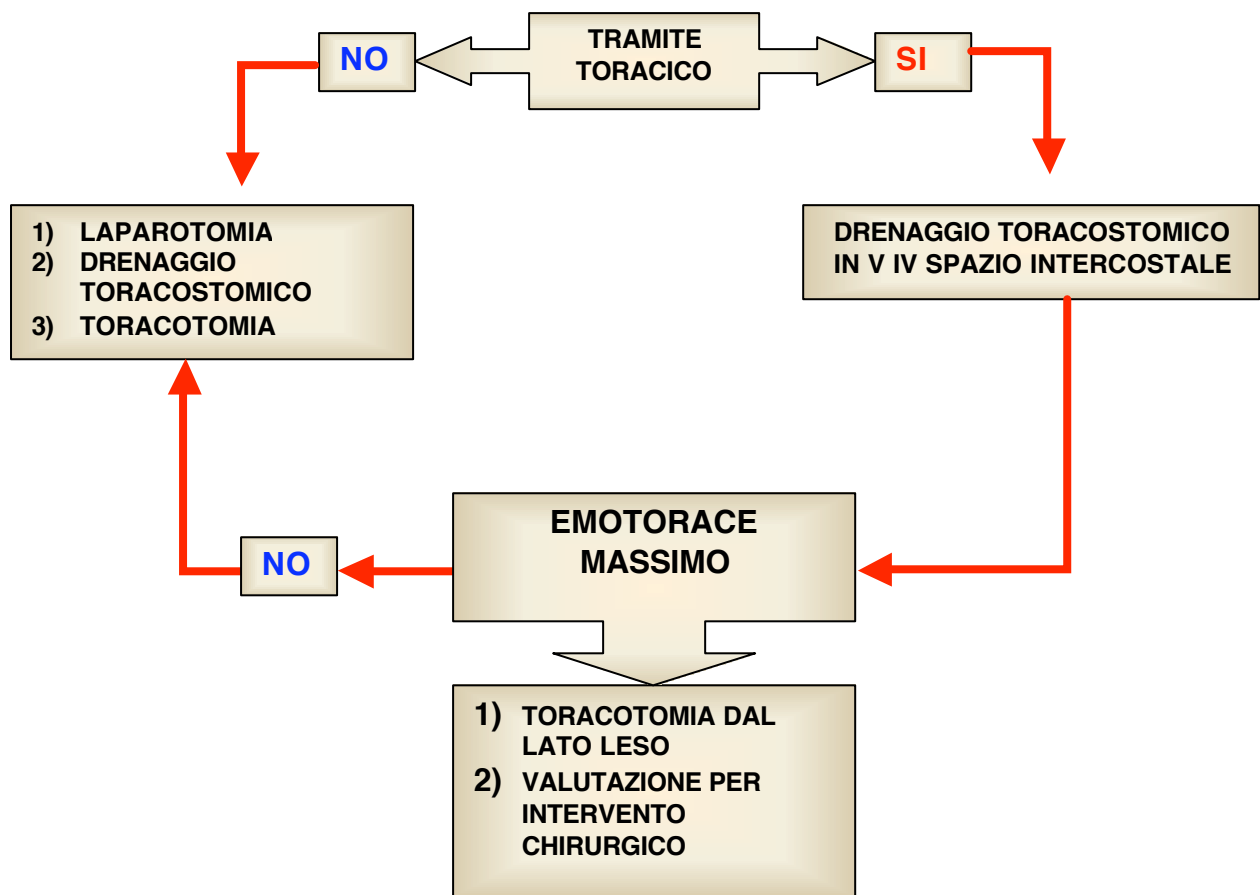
TRAMITE TORACICO

NO

SI

1) LAPAROTOMIA
2) DRENAGGIO TORACOSTOMICO
3) TORACOTOMIA

DRENAGGIO TORACOSTOMICO IN V IV SPAZIO INTERCOSTALE

NO

EMOTORACE MASSIMO

1) TORACOTOMIA DAL LATO LESO
2) VALUTAZIONE PER INTERVENTO CHIRURGICO